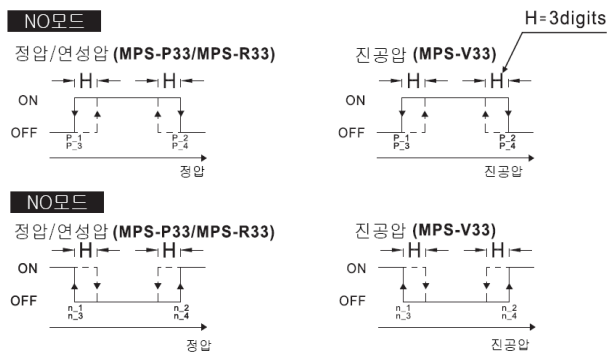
NO모드

H=3digits

정압/연성압 (MPS-P33/MPS-R33)

H H

ON

OFF

P_1
P_3

P_2
P_4

정압

진공압 (MPS-V33)

H H

ON

OFF

P_1
P_3

P_2
P_4

진공압

NO모드

정압/연성압 (MPS-P33/MPS-R33)

H H

ON

OFF

n_1
n_3

n_2
n_4

정압

진공압 (MPS-V33)

H H

ON

OFF

n_1
n_3

n_2
n_4

진공압